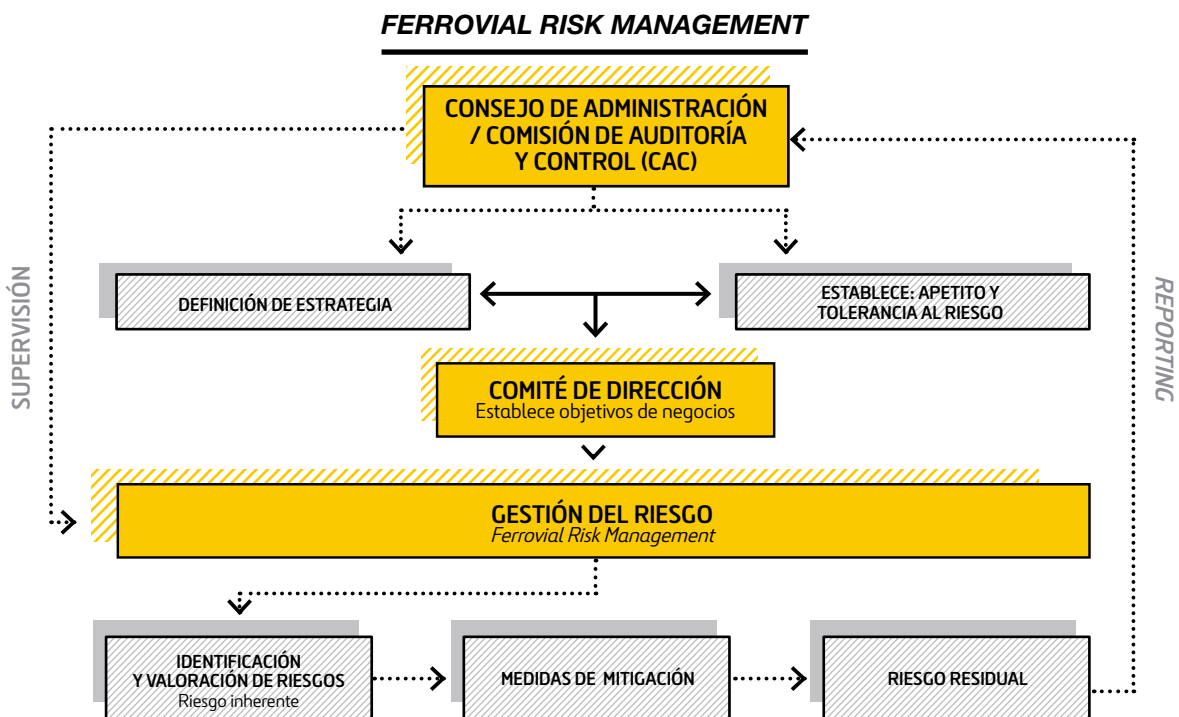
FERROVIAL RISK MANAGEMENT

CONSEJO DE ADMINISTRACIÓN / COMISIÓN DE AUDITORÍA Y CONTROL (CAC)

SUPERVISIÓN

REPORTING

DEFINICIÓN DE ESTRATEGIA

ESTABLECE: APETITO Y TOLERANCIA AL RIESGO

COMITÉ DE DIRECCIÓN
Establece objetivos de negocios

GESTIÓN DEL RIESGO
Ferrovial Risk Management

IDENTIFICACIÓN Y VALORACIÓN DE RIESGOS
Riesgo inherente

MEDIDAS DE MITIGACIÓN

RIESGO RESIDUAL